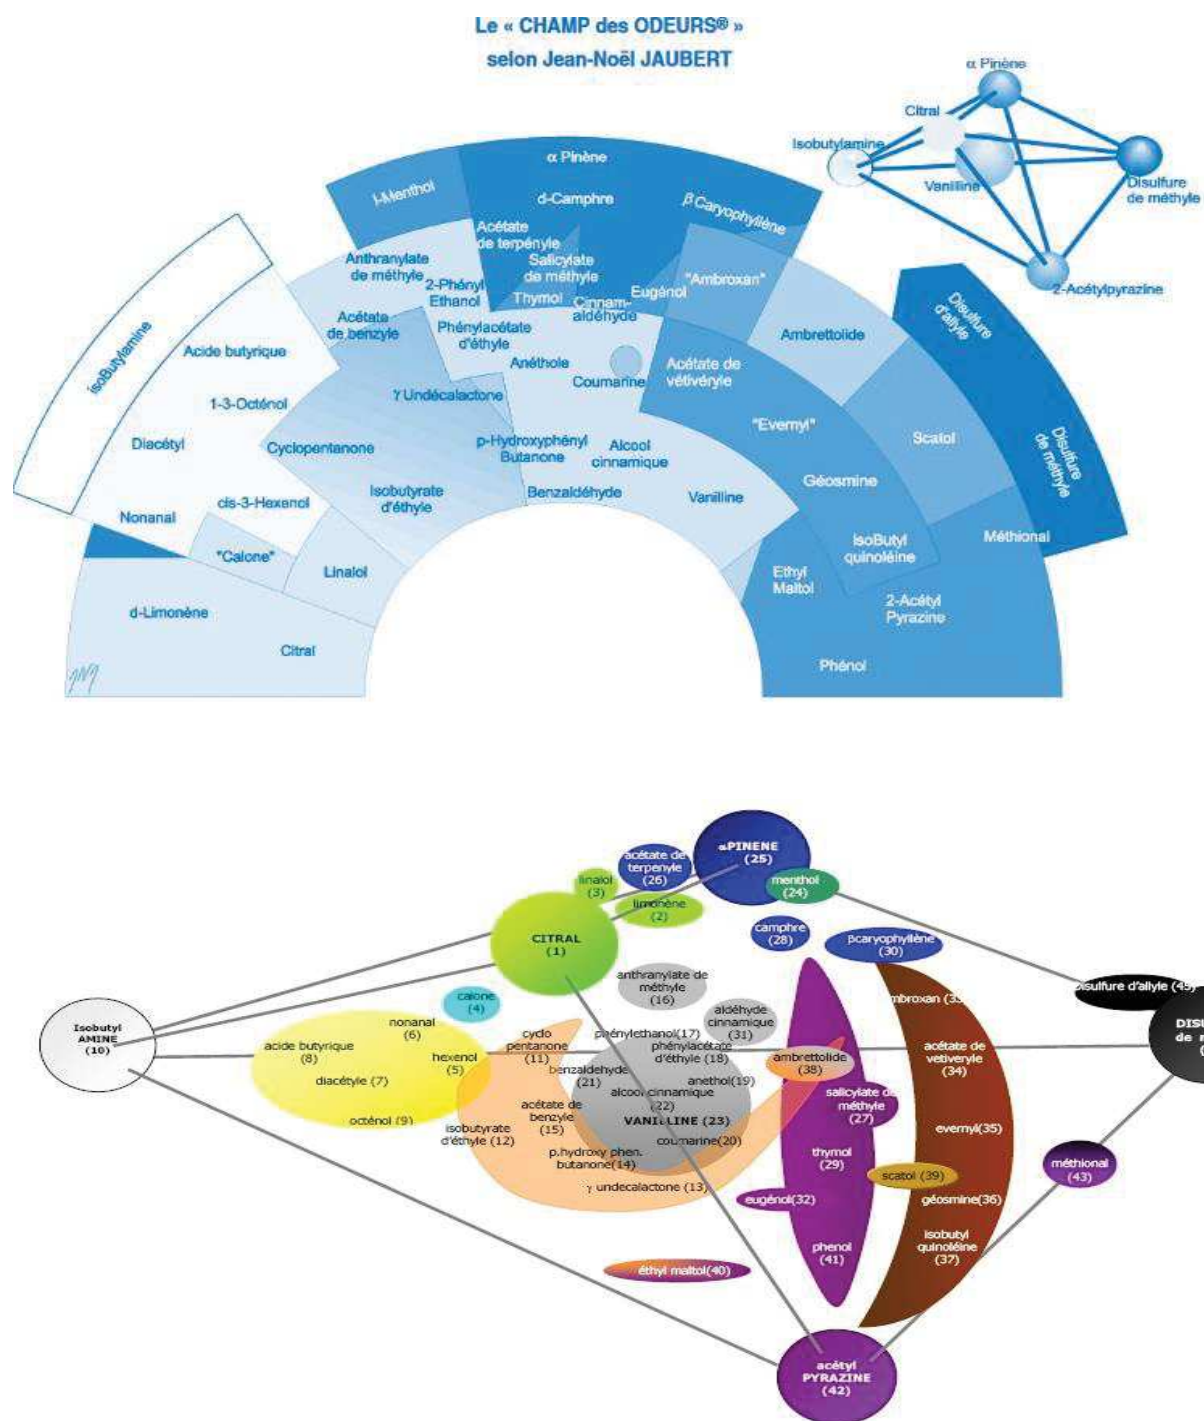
Le « CHAMP des ODEURS® »
selon Jean-Noël JAUBERT

α Pinène
Citral
Isobutylamine
Vanilline
Disulfure de méthyle
2-Acétylpyrazine

α Pinène
l-Menthol
d-Camphre
β Caryophyllène
Acétate de terpényle
Salicylate de méthyle
Thymol
Cinnam-aldéhyde
Eugénol
"Ambroxan"
Anthranylate de méthyle
2-Phényl Ethanol
Acétate de benzyle
Phénylacétate d'éthyle
Anéthole
Coumarine
Acétate de vétivéryle
Ambrettolide
Disulfure d'allyle
IsoButylamine
Acide butyrique
1-3-Octénol
Diacétyl
γ Undécalactone
Cyclopentanone
p-Hydroxyphényl Butanone
Alcool cinnamique
"Evernyl"
Scatol
Disulfure de méthyle
Géosmine
Nonanal
cis-3-Hexenol
Isobutyrate d'éthyle
Benzaldéhyde
Vanilline
IsoButyl quinoléine
Méthional
"Calone"
Linalol
Ethyl Maltol
2-Acétyl Pyrazine
d-Limonène
Citral
Phénol

αPINENE (25)
acétate de terpenyle (26)
linalol (3)
menthol (24)
limonène (2)
CITRAL (1)
camphre (28)
βcaryophyllène (30)
anthranylate de méthyle (16)
calone (4)
aldéhyde cinnamique (31)
Isobutyl AMINE (10)
nonanal (6)
acide butyrique (8)
hexenol (5)
diacétyle (7)
octénol (9)
cyclo pentanone (11)
phényléthanol(17)
phénylacétate d'éthyle (18)
benzaldéhyde (21)
alcool cinnamique (22)
anethol(19)
VANILLINE (23)
acétate de benzyle (15)
isobutyrate d'éthyle (12)
coumarine(20)
p.hydroxy phen. butanone(14)
γ undecalactone (13)
ambroxan (33)
ambrettolide (38)
acétate de vetiveryle (34)
salicylate de méthyle (27)
evernyl(35)
thymol (29)
scatol (39)
géosmine(36)
eugénol(32)
isobutyl quinoléine (37)
phenol (41)
éthyl maltol(40)
disulfure d'allyle (45)
DISU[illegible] de m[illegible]
méthional (43)
acétyl PYRAZINE (42)